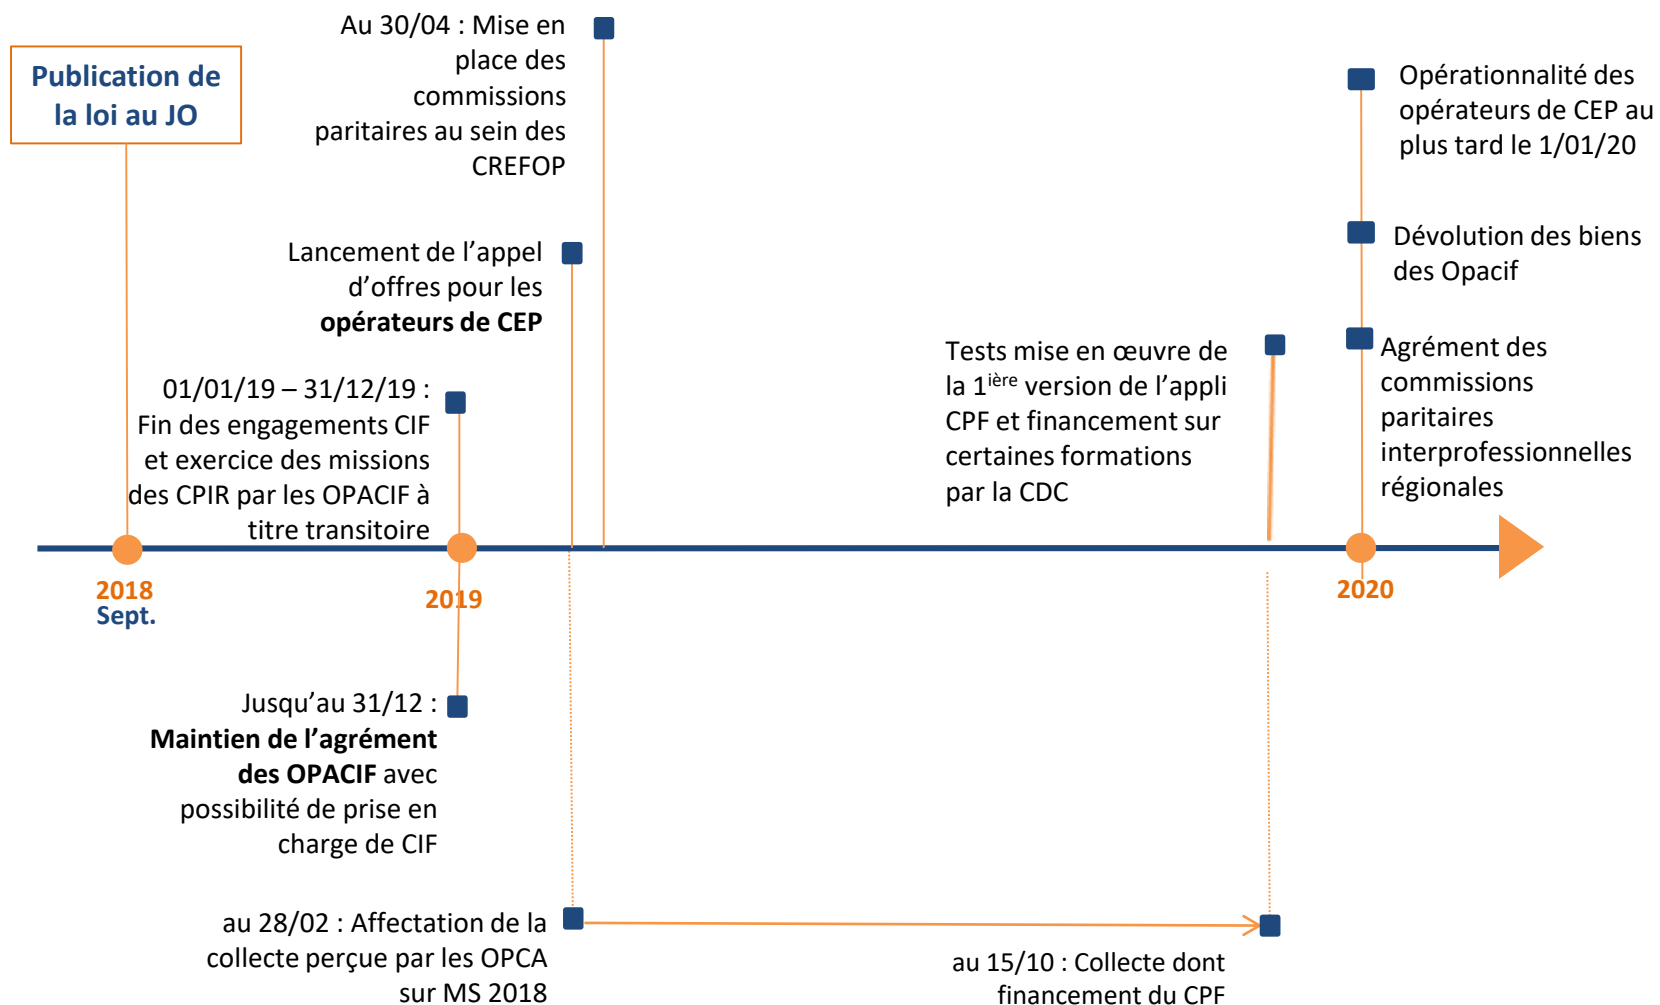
Publication de la loi au JO

Au 30/04 : Mise en place des commissions paritaires au sein des CREFOP

Opérationnalité des opérateurs de CEP au plus tard le 1/01/20

Dévolution des biens des Opacif

Lancement de l'appel d'offres pour les **opérateurs de CEP**

Tests mise en œuvre de la $1^{ière}$ version de l'appli CPF et financement sur certaines formations par la CDC

Agrément des commissions paritaires interprofessionnelles régionales

01/01/19 – 31/12/19 : Fin des engagements CIF et exercice des missions des CPIR par les OPACIF à titre transitoire

2018
Sept.

2019

2020

Jusqu'au 31/12 : **Maintien de l'agrément des OPACIF** avec possibilité de prise en charge de CIF

au 28/02 : Affectation de la collecte perçue par les OPCA sur MS 2018

au 15/10 : Collecte dont financement du CPF